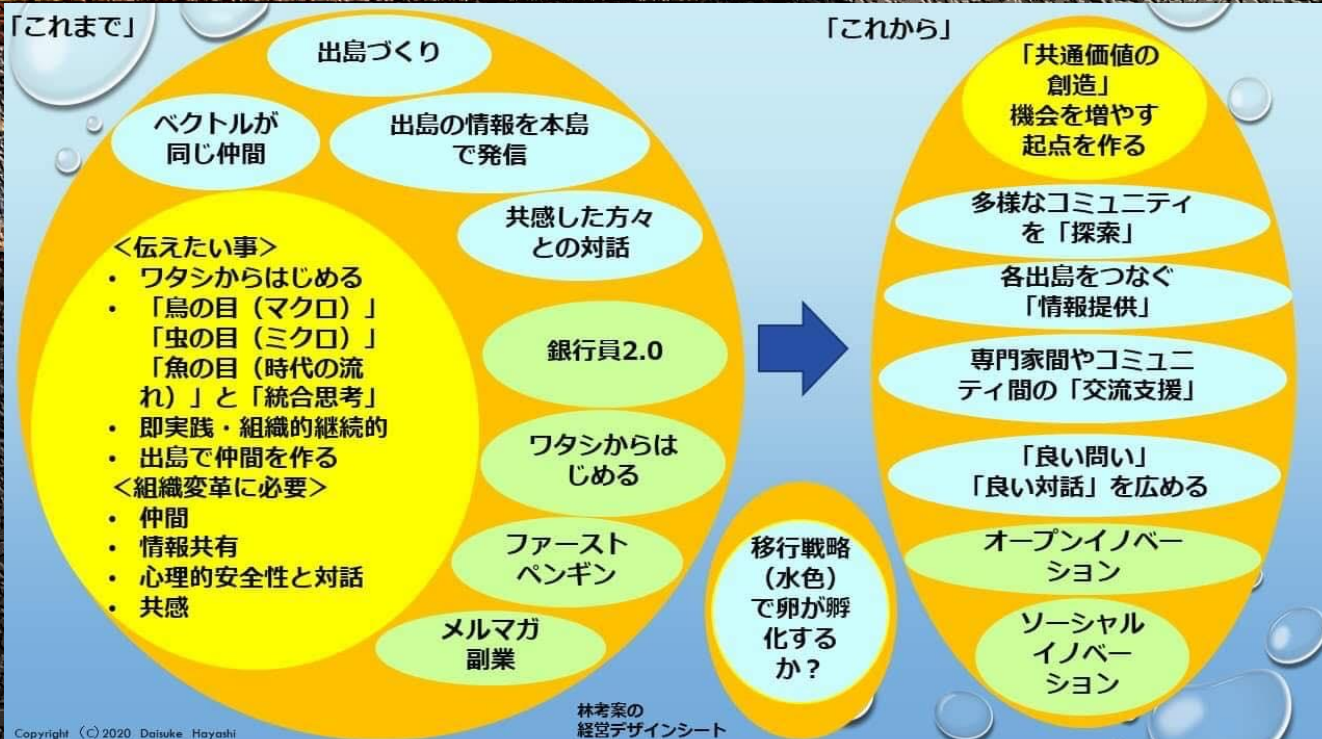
「これまで」

出島づくり

ベクトルが同じ仲間

出島の情報を本島で発信

共感した方々との対話

<伝えたい事>
• ワタシからはじめる
• 「鳥の目（マクロ）」「虫の目（ミクロ）」「魚の目（時代の流れ）」と「統合思考」
• 即実践・組織的継続的
• 出島で仲間を作る
<組織変革に必要>
• 仲間
• 情報共有
• 心理的安全性と対話
• 共感

銀行員2.0

ワタシからはじめる

ファーストペンギン

メルマガ副業

移行戦略（水色）で卵が孵化するか？

「これから」

「共通価値の創造」機会を増やす起点を作る

多様なコミュニティを「探索」

各出島をつなぐ「情報提供」

専門家間やコミュニティ間の「交流支援」

「良い問い」「良い対話」を広める

オープンイノベーション

ソーシャルイノベーション

林考案の経営デザインシート

Copyright (C) 2020 Daisuke Hayashi